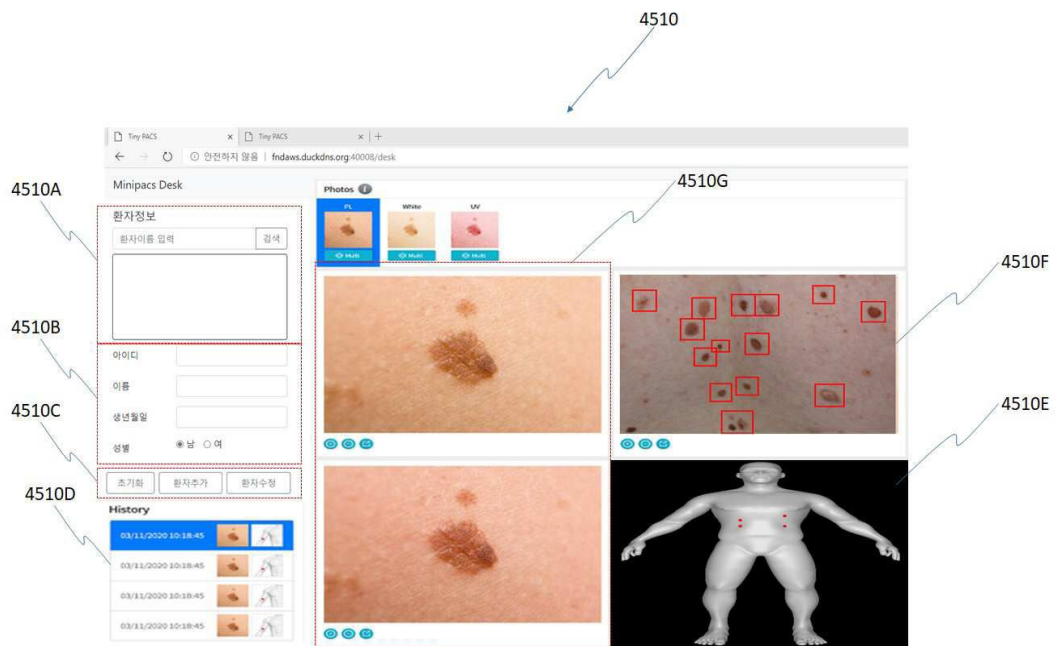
4510

Tiny PACS
Tiny PACS
안전하지 않음 | fndaws.duckdns.org:40008/desk

Minipacs Desk

4510A

환자정보
환자이름 입력
검색

4510B

아이디
이름
생년월일
성별 남 여

4510C

초기화
환자추가
환자수정

4510D

History
03/11/2020 10:18:45
03/11/2020 10:18:45
03/11/2020 10:18:45
03/11/2020 10:18:45

Photos
PL
White
UV
Multi
Multi
Multi

4510G

4510F

4510E